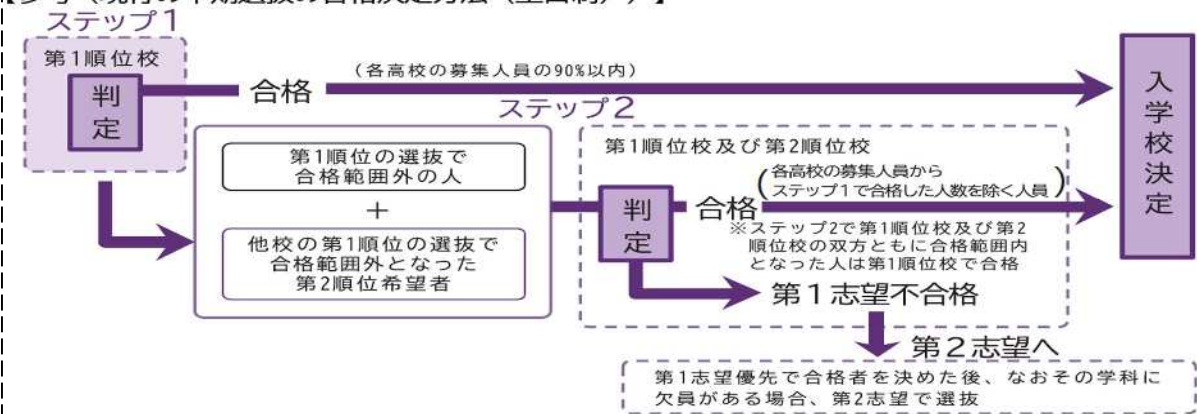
【参考（現行の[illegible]合格決定方法（全日制））】

ステップ1

第1順位校

判定

合格

（各高校の募集人員の90%以内）

入学校決定

ステップ2

第1順位の選抜で合格範囲外の人

＋

他校の第1順位の選抜で合格範囲外となった第2順位希望者

第1順位校及び第2順位校

判定

合格

（各高校の募集人員からステップ1で合格した人数を除く人員）

※ステップ2で第1順位校及び第2順位校の双方ともに合格範囲内となった人は第1順位校で合格

第1志望不合格

第2志望へ

第1志望優先で合格者を決めた後、なおその学科に欠員がある場合、第2志望で選抜